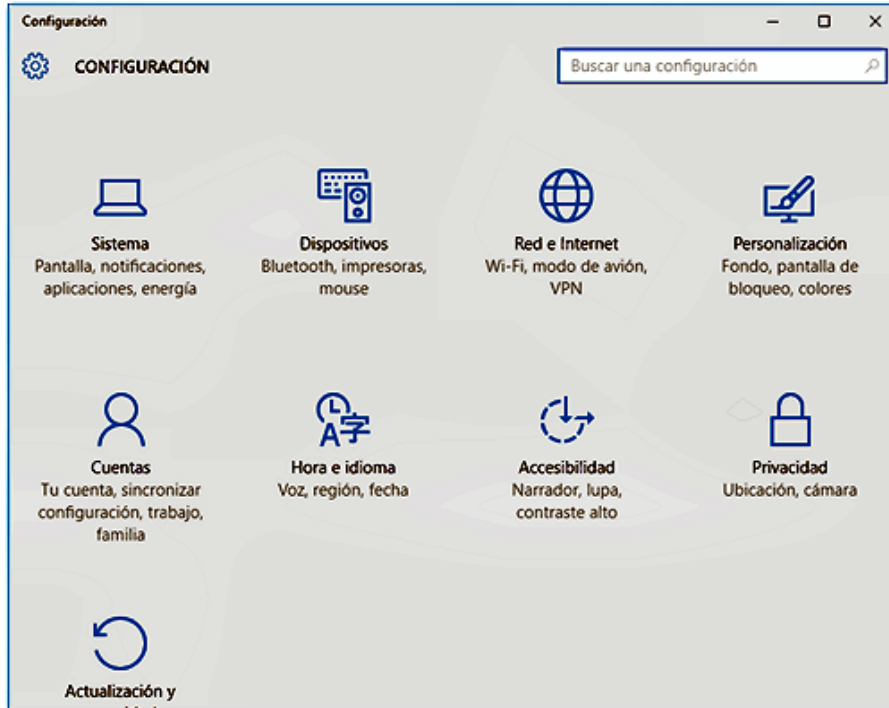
Configuración

CONFIGURACIÓN

Buscar una configuración

Sistema
Pantalla, notificaciones, aplicaciones, energía

Dispositivos
Bluetooth, impresoras, mouse

Red e Internet
Wi-Fi, modo de avión, VPN

Personalización
Fondo, pantalla de bloqueo, colores

Cuentas
Tu cuenta, sincronizar configuración, trabajo, familia

Hora e idioma
Voz, región, fecha

Accesibilidad
Narrador, lupa, contraste alto

Privacidad
Ubicación, cámara

Actualización y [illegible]